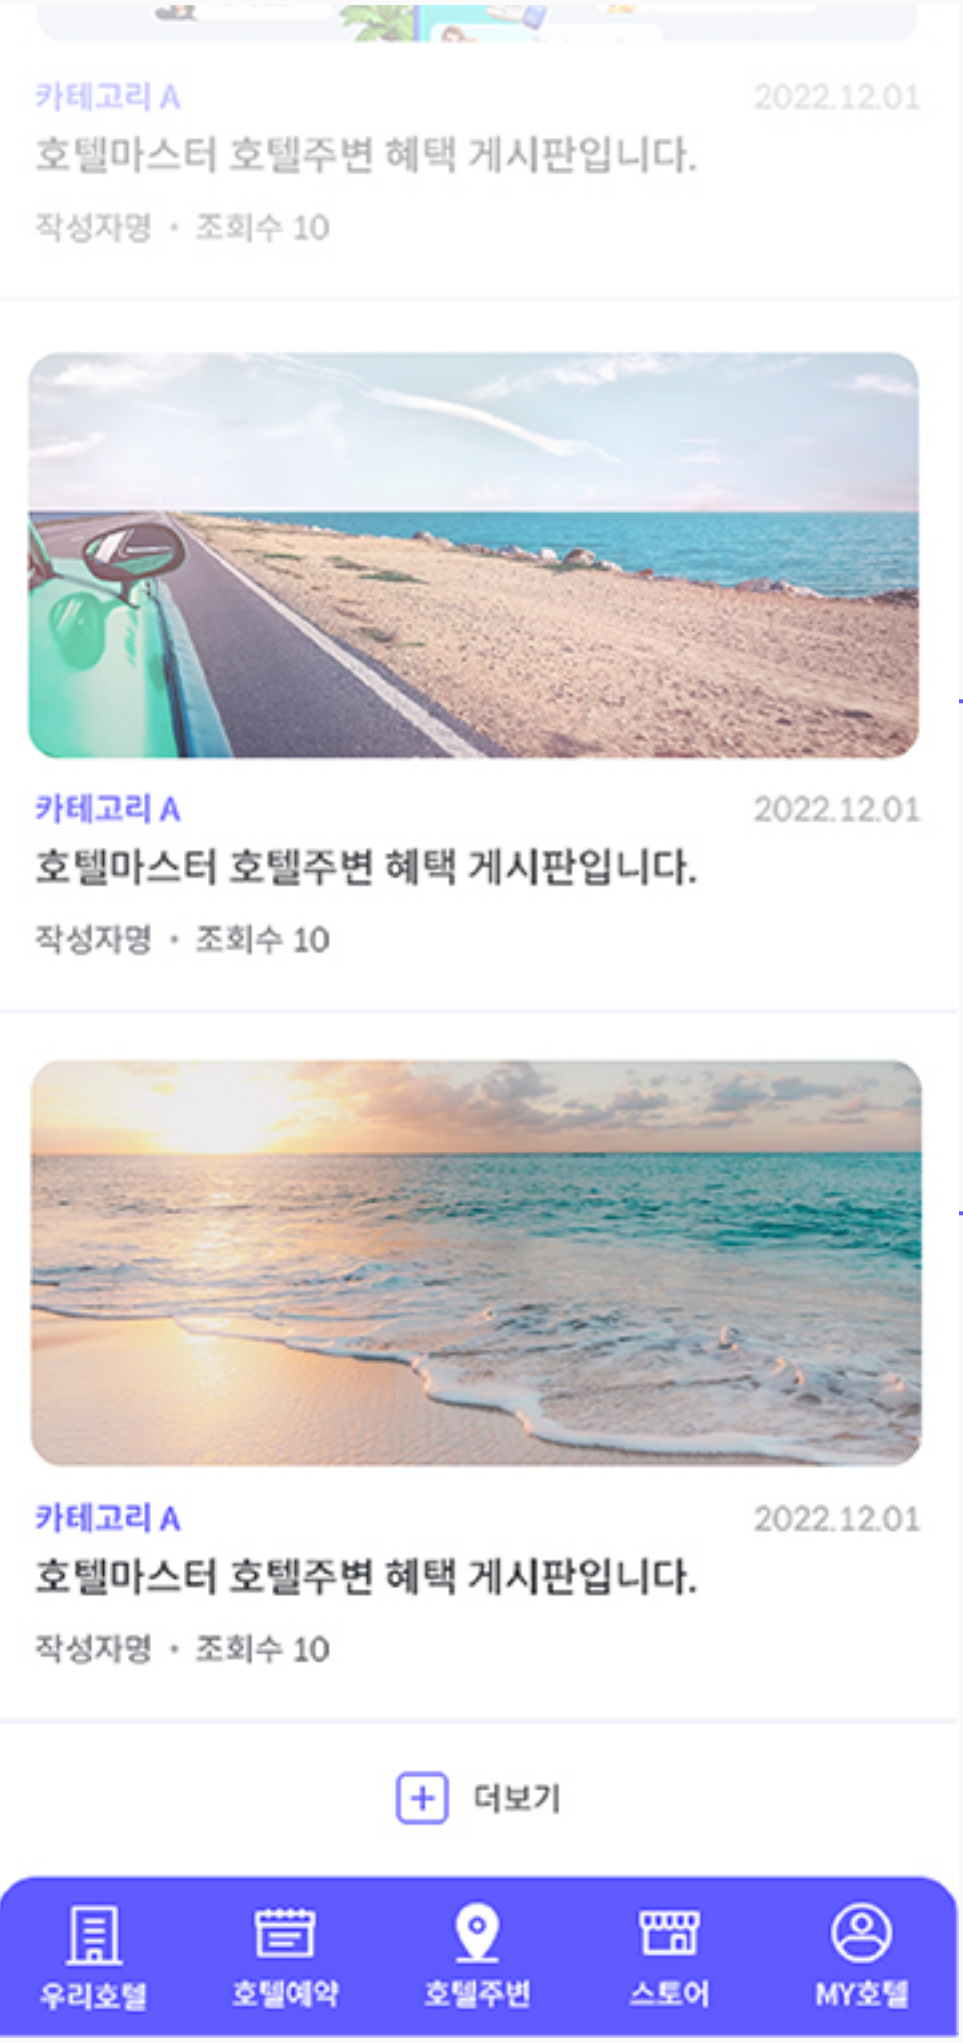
카테고리 A
2022.12.01
호텔마스터 호텔주변 혜택 게시판입니다.
작성자명 · 조회수 10

카테고리 A
2022.12.01
호텔마스터 호텔주변 혜택 게시판입니다.
작성자명 · 조회수 10

카테고리 A
2022.12.01
호텔마스터 호텔주변 혜택 게시판입니다.
작성자명 · 조회수 10

더보기

우리호텔
호텔예약
호텔주변
스토어
MY호텔